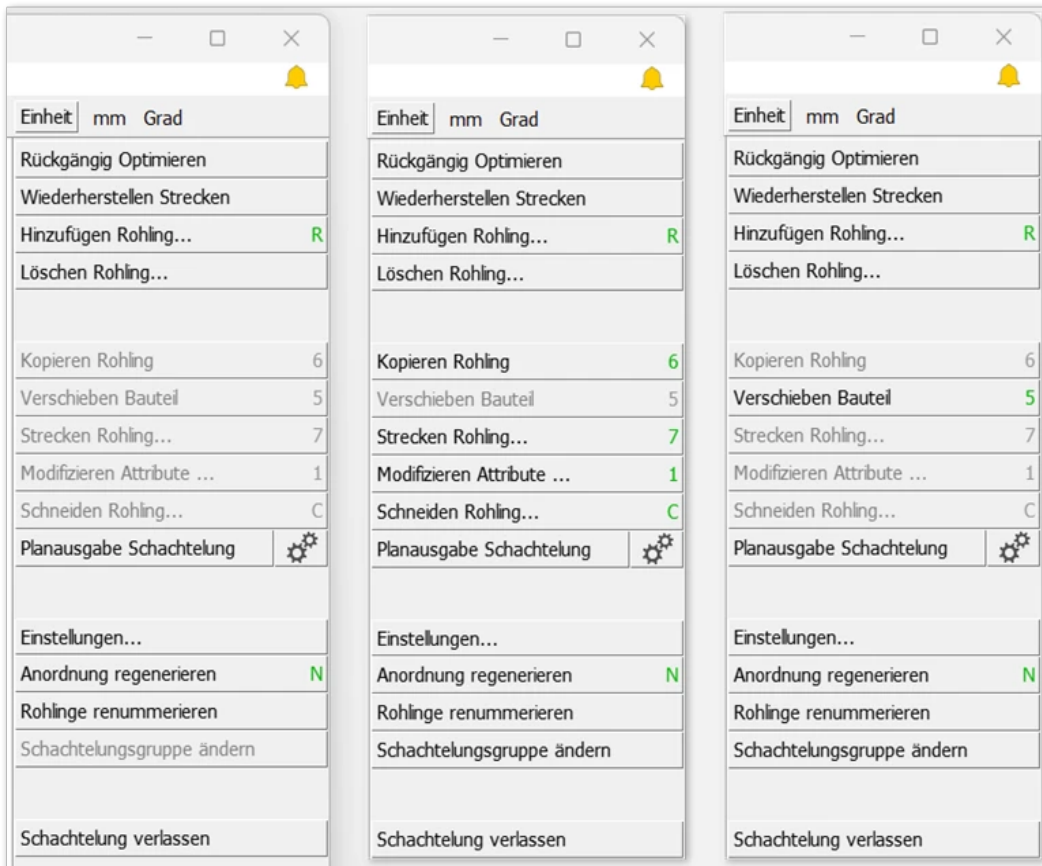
Einheit mm Grad

Rückgängig Optimieren
Wiederherstellen Strecken
Hinzufügen Rohling... R
Löschen Rohling...

Kopieren Rohling 6
Verschieben Bauteil 5
Strecken Rohling... 7
Modifizieren Attribute ... 1
Schneiden Rohling... C
Planausgabe Schachtelung

Einstellungen...
Anordnung regenerieren N
Rohlinge renummerieren
Schachtelungsgruppe ändern

Schachtelung verlassen

Einheit mm Grad

Rückgängig Optimieren
Wiederherstellen Strecken
Hinzufügen Rohling... R
Löschen Rohling...

Kopieren Rohling 6
Verschieben Bauteil 5
Strecken Rohling... 7
Modifizieren Attribute ... 1
Schneiden Rohling... C
Planausgabe Schachtelung

Einstellungen...
Anordnung regenerieren N
Rohlinge renummerieren
Schachtelungsgruppe ändern

Schachtelung verlassen

Einheit mm Grad

Rückgängig Optimieren
Wiederherstellen Strecken
Hinzufügen Rohling... R
Löschen Rohling...

Kopieren Rohling 6
Verschieben Bauteil 5
Strecken Rohling... 7
Modifizieren Attribute ... 1
Schneiden Rohling... C
Planausgabe Schachtelung

Einstellungen...
Anordnung regenerieren N
Rohlinge renummerieren
Schachtelungsgruppe ändern

Schachtelung verlassen